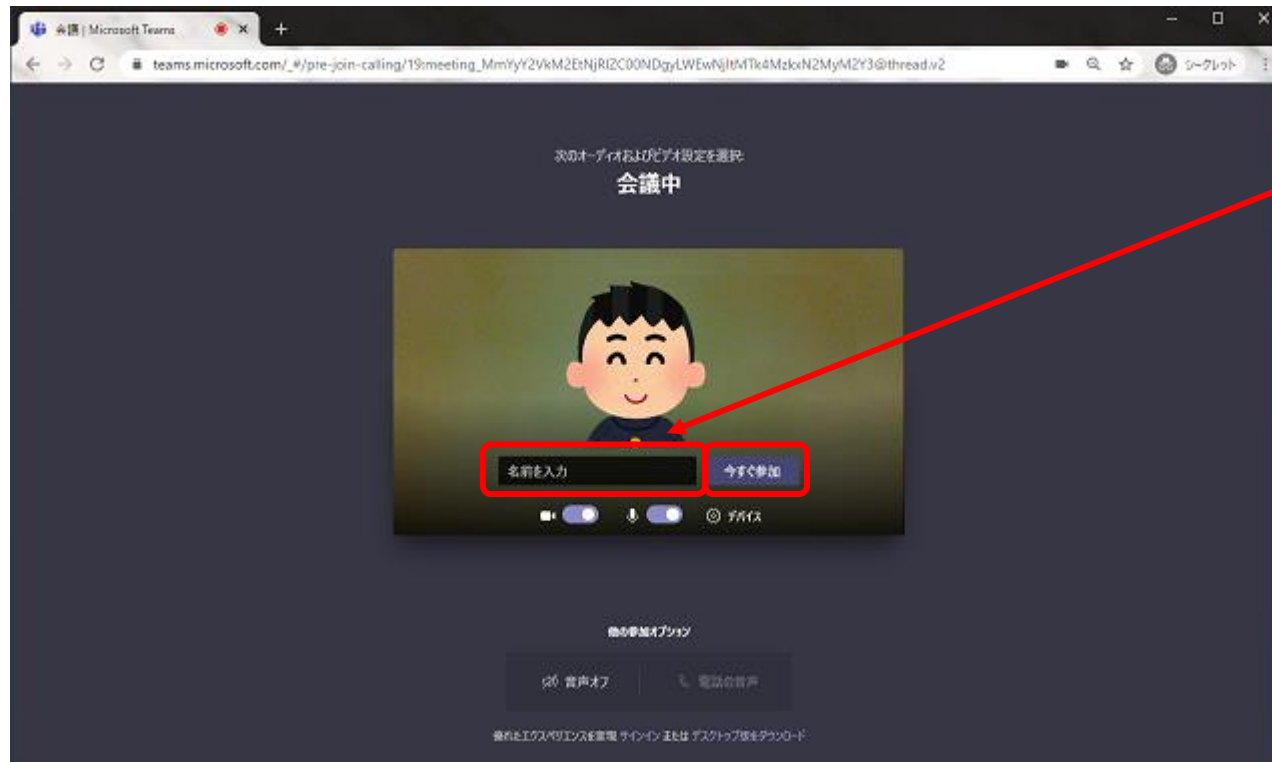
会議 | Microsoft Teams
teams.microsoft.com/_#/pre-join-calling/19:meeting_MmYyY2VkM2EtNjRlZC00NDgyLWEwNjItMTk4MzkxN2MyM2Y3@thread.v2
シークレット

次のオーディオおよびビデオ設定を選択:
会議中

名前を入力
今すぐ参加
デバイス

他の参加オプション
音声オフ
電話の音声

優れたエクスペリエンスを実現 サインイン または デスクトップ版をダウンロード